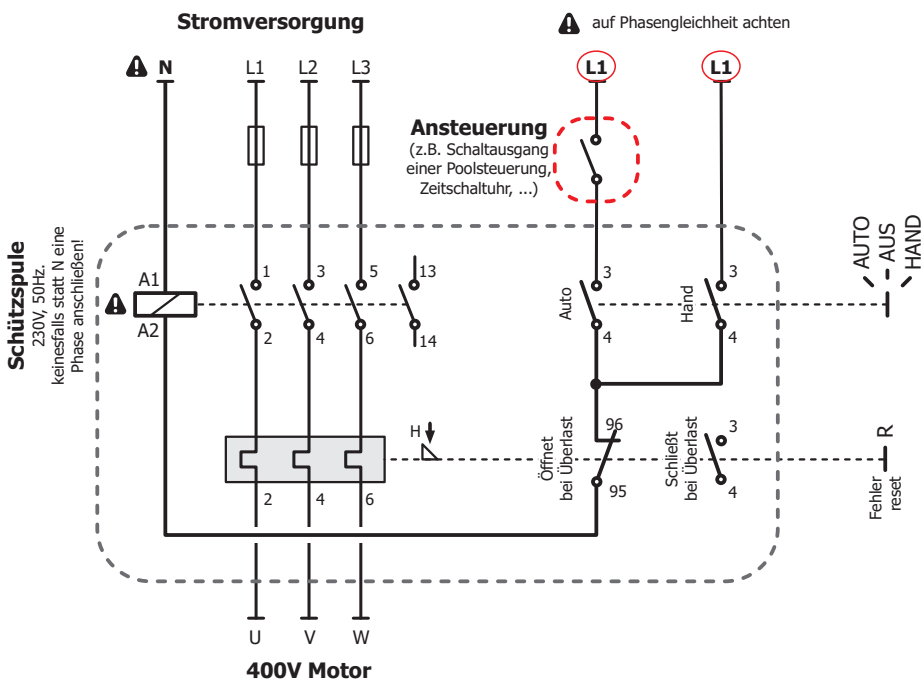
Stromversorgung

auf Phasengleichheit achten

N
L1
L2
L3
L1
L1

Ansteuerung
(z.B. Schaltausgang einer Poolsteuerung, Zeitschaltuhr, ...)

Schützspule
230V, 50Hz.
keinesfalls statt N eine Phase anschließen!

A1
A2
1
2
3
4
5
6
13
14

Auto
3
4
Hand
3
4

AUTO
AUS
HAND

H
96
95
Öffnet bei Überlast
Schließt bei Überlast
3
4
R
Fehler reset

2
4
6

U
V
W

400V Motor